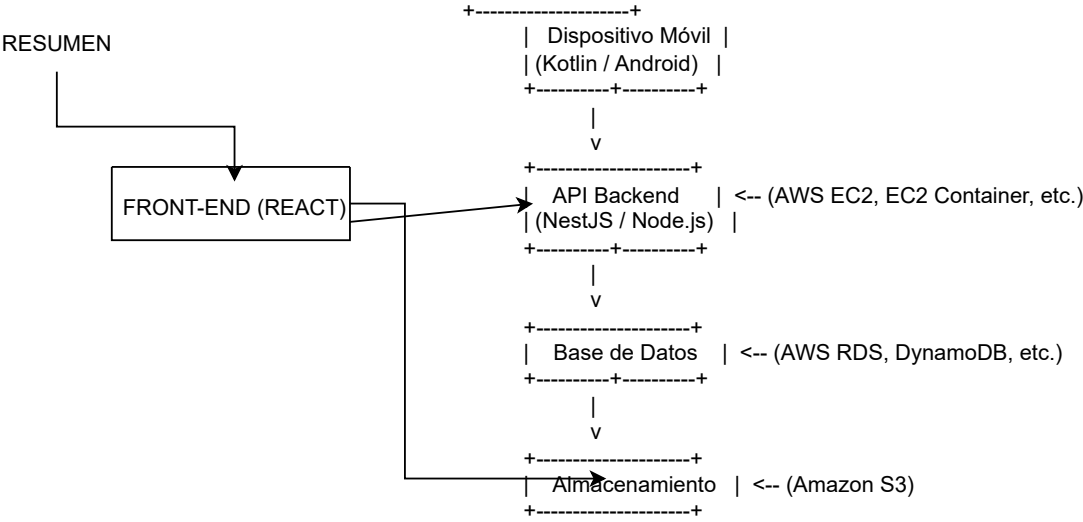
RESUMEN

FRONT-END (REACT)

+--------------------+
| Dispositivo Móvil |
| (Kotlin / Android) |
+----------+----------+
|
v
+--------------------+
| API Backend | <-- (AWS EC2, EC2 Container, etc.)
| (NestJS / Node.js) |
+----------+----------+
|
v
+--------------------+
| Base de Datos | <-- (AWS RDS, DynamoDB, etc.)
+----------+----------+
|
v
+--------------------+
| Almacenamiento | <-- (Amazon S3)
+--------------------+